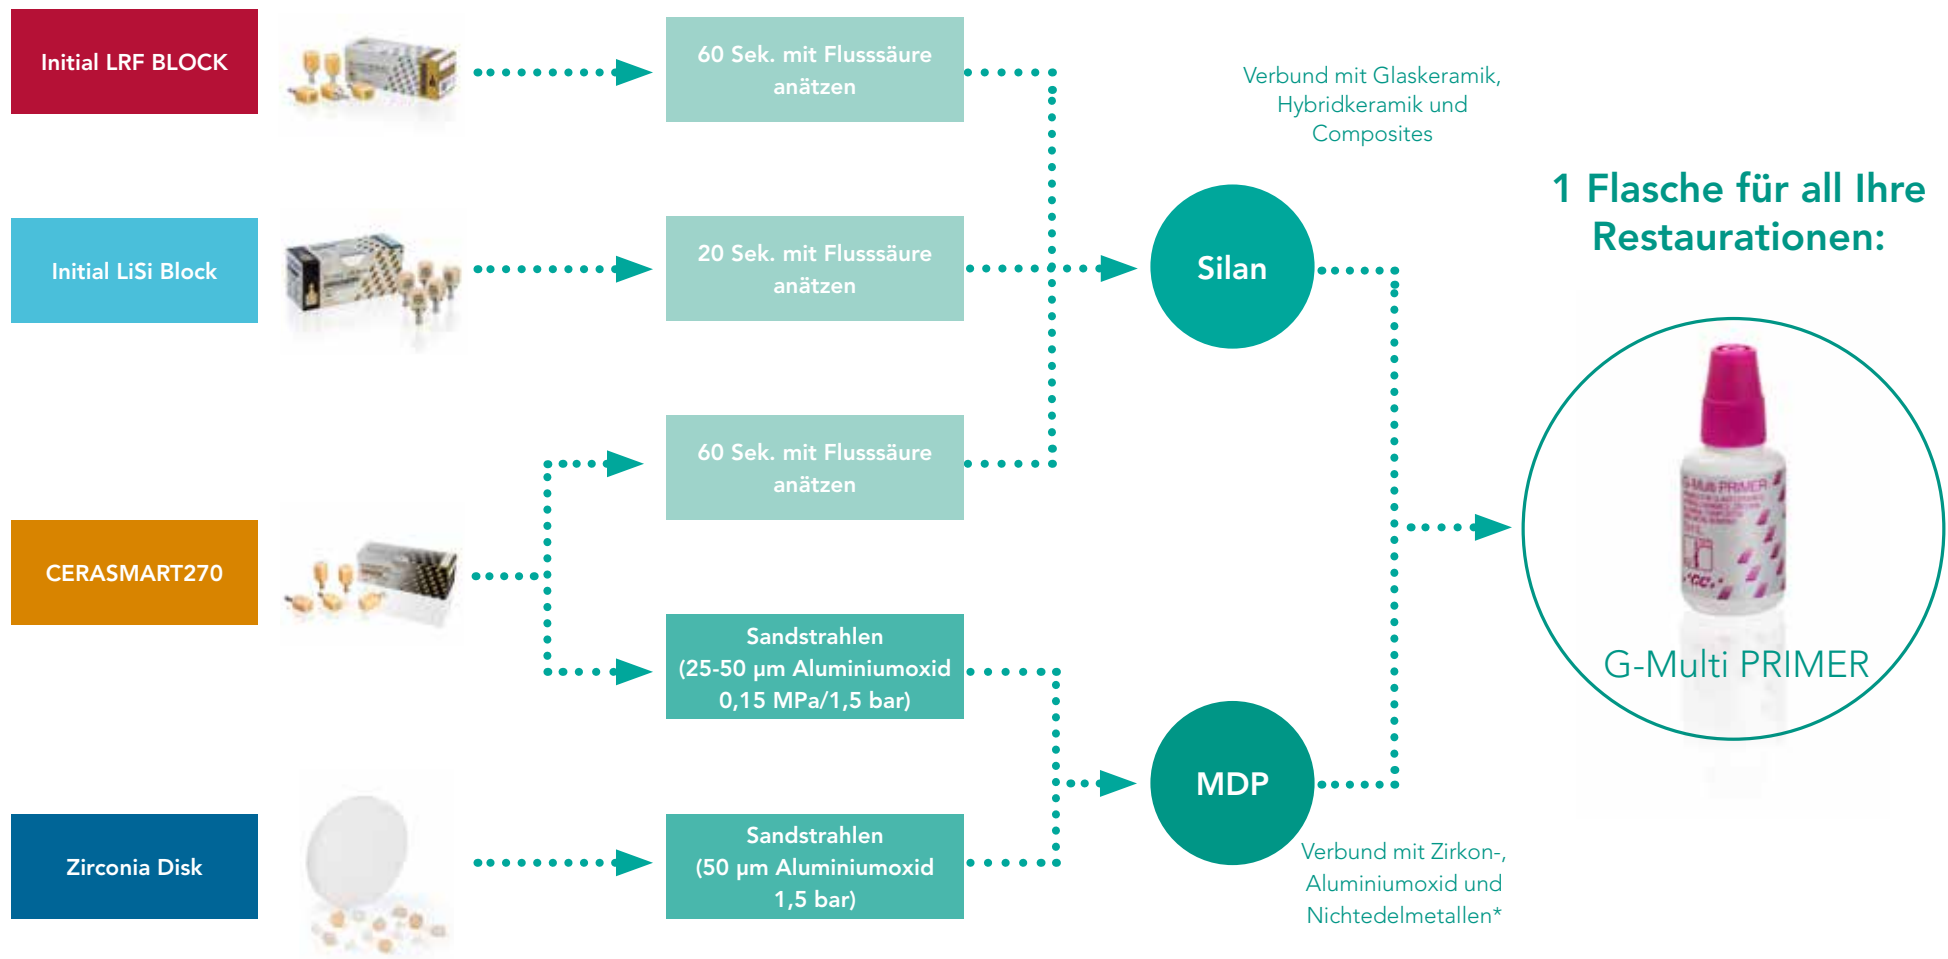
Initial LRF BLOCK

Initial LiSi Block

CERASMART270

Zirconia Disk

60 Sek. mit Flusssäure anätzen

20 Sek. mit Flusssäure anätzen

60 Sek. mit Flusssäure anätzen

Sandstrahlen (25-50 µm Aluminiumoxid 0,15 MPa/1,5 bar)

Sandstrahlen (50 µm Aluminiumoxid 1,5 bar)

Verbund mit Glaskeramik, Hybridkeramik und Composites

Silan

MDP

Verbund mit Zirkon-, Aluminiumoxid und Nichtedelmetallen*

1 Flasche für all Ihre Restaurationen:

G-Multi PRIMER

G-Multi PRIMER

GC